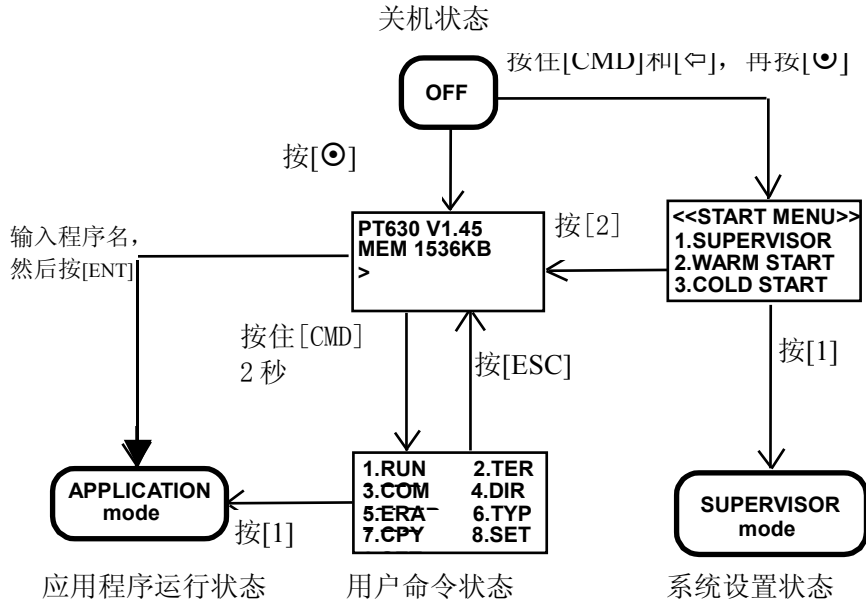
关机状态

按住[CMD]和[⇦]，再按[⦿]

OFF

按[⦿]

PT630 V1.45
MEM 1536KB
>

按[2]

<<START MENU>>
1.SUPERVISOR
2.WARM START
3.COLD START

输入程序名，然后按[ENT]

按住[CMD]
2 秒

按[ESC]

按[1]

1.RUN 2.TER
3.COM 4.DIR
5.ERA 6.TYP
7.CPY 8.SET

APPLICATION mode

按[1]

SUPERVISOR mode

应用程序运行状态

用户命令状态

系统设置状态